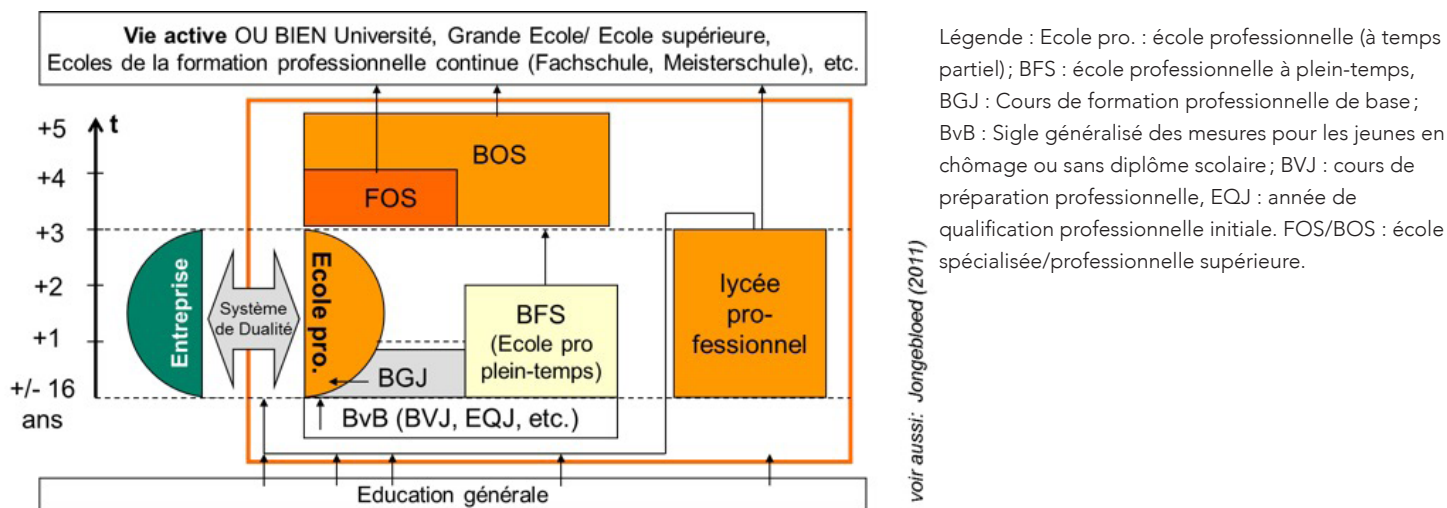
Vie active OU BIEN Université, Grande Ecole/ Ecole supérieure, Ecoles de la formation professionnelle continue (Fachschule, Meisterschule), etc.

+5
+4
+3
+2
+1
+/- 16 ans
t

BOS
FOS
Entreprise
Système de Dualité
Ecole pro.
BFS (Ecole pro plein-temps)
lycée pro-fessionnel
BGJ
BvB (BVJ, EQJ, etc.)
Education générale

voir aussi: Jongebloed (2011)

Légende : Ecole pro. : école professionnelle (à temps partiel) ; BFS : école professionnelle à plein-temps, BGJ : Cours de formation professionnelle de base ; BvB : Sigle généralisé des mesures pour les jeunes en chômage ou sans diplôme scolaire ; BVJ : cours de préparation professionnelle, EQJ : année de qualification professionnelle initiale. FOS/BOS : école spécialisée/professionnelle supérieure.